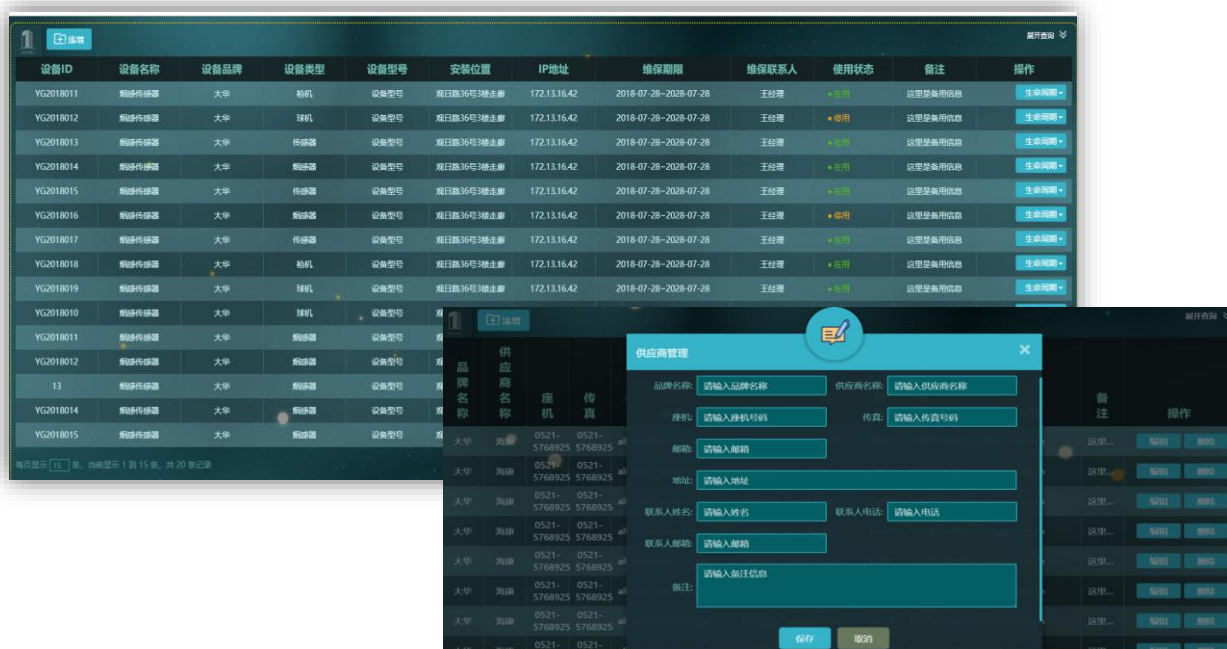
添增

展开查询

| 设备ID | 设备名称 | 设备品牌 | 设备类型 | 设备型号 | 安装位置 | IP地址 | 维保期限 | 维保联系人 | 使用状态 | 备注 | 操作 |
|---|---|---|---|---|---|---|---|---|---|---|---|
| YG2018011 | 烟感传感器 | 大华 | 枪机 | 设备型号 | 观日路36号3楼走廊 | 172.13.16.42 | 2018-07-28~2028-07-28 | 王经理 | 在用 | 这里是备用信息 | 生命周期 |
| YG2018012 | 烟感传感器 | 大华 | 球机 | 设备型号 | 观日路36号3楼走廊 | 172.13.16.42 | 2018-07-28~2028-07-28 | 王经理 | 停用 | 这里是备用信息 | 生命周期 |
| YG2018013 | 烟感传感器 | 大华 | 传感器 | 设备型号 | 观日路36号3楼走廊 | 172.13.16.42 | 2018-07-28~2028-07-28 | 王经理 | 在用 | 这里是备用信息 | 生命周期 |
| YG2018014 | 烟感传感器 | 大华 | 烟感器 | 设备型号 | 观日路36号3楼走廊 | 172.13.16.42 | 2018-07-28~2028-07-28 | 王经理 | 在用 | 这里是备用信息 | 生命周期 |
| YG2018015 | 烟感传感器 | 大华 | 传感器 | 设备型号 | 观日路36号3楼走廊 | 172.13.16.42 | 2018-07-28~2028-07-28 | 王经理 | 在用 | 这里是备用信息 | 生命周期 |
| YG2018016 | 烟感传感器 | 大华 | 烟感器 | 设备型号 | 观日路36号3楼走廊 | 172.13.16.42 | 2018-07-28~2028-07-28 | 王经理 | 停用 | 这里是备用信息 | 生命周期 |
| YG2018017 | 烟感传感器 | 大华 | 传感器 | 设备型号 | 观日路36号3楼走廊 | 172.13.16.42 | 2018-07-28~2028-07-28 | 王经理 | 在用 | 这里是备用信息 | 生命周期 |
| YG2018018 | 烟感传感器 | 大华 | 枪机 | 设备型号 | 观日路36号3楼走廊 | 172.13.16.42 | 2018-07-28~2028-07-28 | 王经理 | 在用 | 这里是备用信息 | 生命周期 |
| YG2018019 | 烟感传感器 | 大华 | 球机 | 设备型号 | 观日路36号3楼走廊 | 172.13.16.42 | 2018-07-28~2028-07-28 | 王经理 | 在用 | 这里是备用信息 | 生命周期 |
| YG2018010 | 烟感传感器 | 大华 | 球机 | 设备型号 | | | | | | | |
| YG2018011 | 烟感传感器 | 大华 | 烟感器 | 设备型号 | | | | | | | |
| YG2018012 | 烟感传感器 | 大华 | 烟感器 | 设备型号 | | | | | | | |
| 13 | 烟感传感器 | 大华 | 烟感器 | 设备型号 | | | | | | | |
| YG2018014 | 烟感传感器 | 大华 | 烟感器 | 设备型号 | | | | | | | |
| YG2018015 | 烟感传感器 | 大华 | 烟感器 | 设备型号 | | | | | | | |

每页显示 15 条，当前显示 1 到 15 条，共 20 条记录

添增

展开查询

| 品牌名称 | 供应商名称 | 座机 | 传真 | | 备注 | 操作 |
|---|---|---|---|---|---|---|
| 大华 | 海康 | 0521-5768925 | 0521-5768925 | al | 这里... | 编辑 删除 |
| 大华 | 海康 | 0521-5768925 | 0521-5768925 | al | 这里... | 编辑 删除 |
| 大华 | 海康 | 0521-5768925 | 0521-5768925 | al | 这里... | 编辑 删除 |
| 大华 | 海康 | 0521-5768925 | 0521-5768925 | al | 这里... | 编辑 删除 |
| 大华 | 海康 | 0521-5768925 | 0521-5768925 | al | 这里... | 编辑 删除 |
| 大华 | 海康 | 0521-5768925 | 0521-5768925 | al | 这里... | 编辑 删除 |
| 大华 | 海康 | 0521-5768925 | 0521-5768925 | al | 这里... | 编辑 删除 |
| 大华 | 海康 | 0521-5768925 | 0521-5768925 | al | 这里... | 编辑 删除 |

供应商管理

品牌名称: 请输入品牌名称
供应商名称: 请输入供应商名称
座机: 请输入座机号码
传真: 请输入传真号码
邮箱: 请输入邮箱
地址: 请输入地址
联系人姓名: 请输入姓名
联系人电话: 请输入电话
联系人邮箱: 请输入邮箱
备注: 请输入备注信息

保存 取消